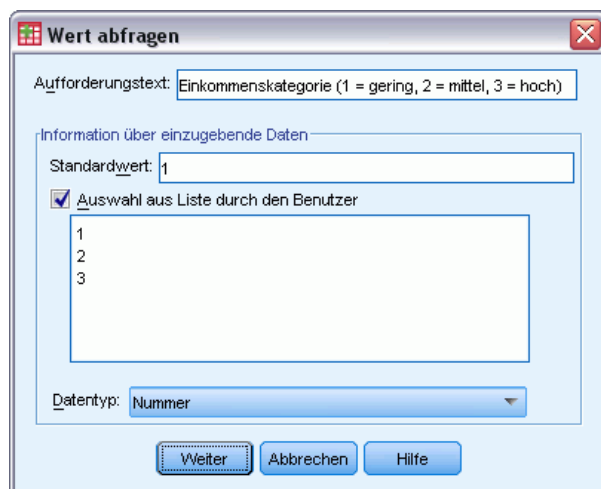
Wert abfragen

Aufforderungstext: Einkommenskategorie (1 = gering, 2 = mittel, 3 = hoch)

Information über einzugebende Daten

Standardwert: 1

Auswahl aus Liste durch den Benutzer

1
2
3

Datentyp: Nummer

Weiter
Abbrechen
Hilfe